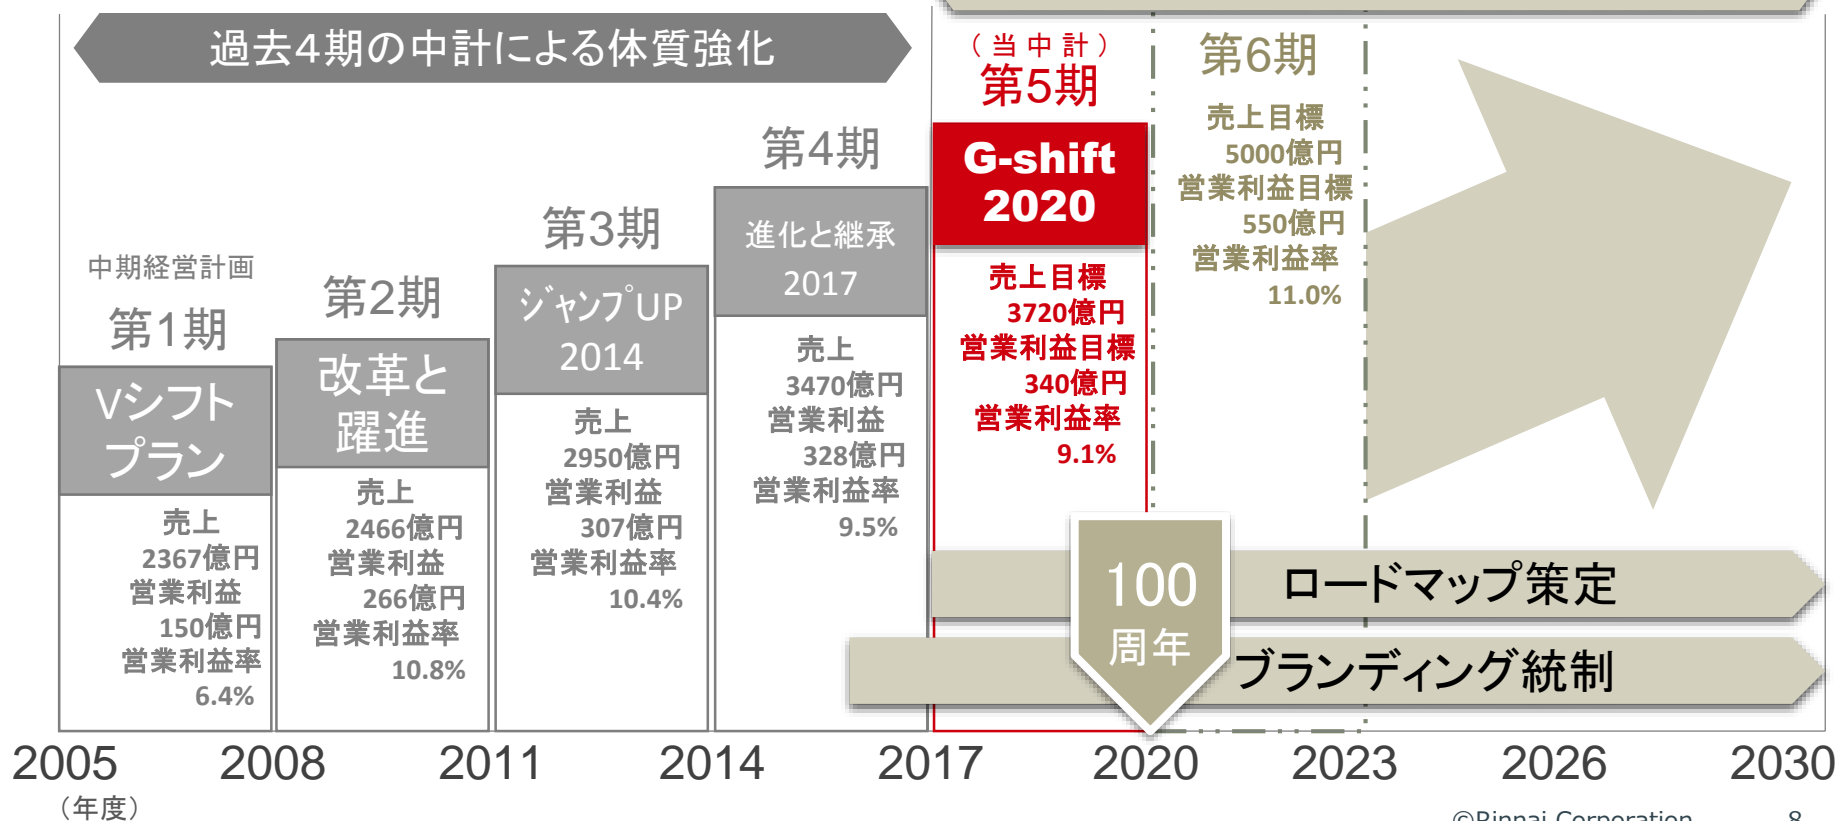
過去4期の中計による体質強化

中期経営計画
第1期
Vシフトプラン
売上
2367億円
営業利益
150億円
営業利益率
6.4%

第2期
改革と躍進
売上
2466億円
営業利益
266億円
営業利益率
10.8%

第3期
ジャンプUP 2014
売上
2950億円
営業利益
307億円
営業利益率
10.4%

第4期
進化と継承 2017
売上
3470億円
営業利益
328億円
営業利益率
9.5%

（当中計）
第5期
G-shift 2020
売上目標
3720億円
営業利益目標
340億円
営業利益率
9.1%

第6期
売上目標
5000億円
営業利益目標
550億円
営業利益率
11.0%

100 周年
ロードマップ策定
ブランディング統制

2005 2008 2011 2014 2017 2020 2023 2026 2030
（年度）

©Rinnai Corporation 8